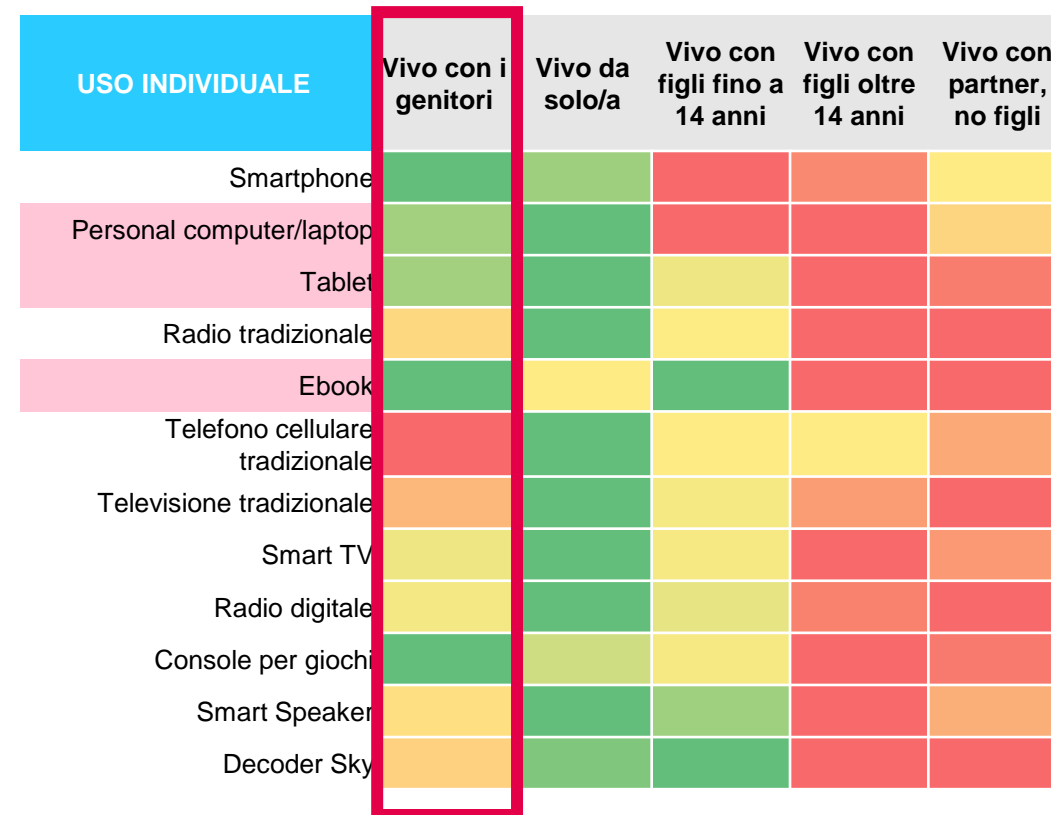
| USO INDIVIDUALE | Vivo con i genitori | Vivo da solo/a | Vivo con figli fino a 14 anni | Vivo con figli oltre 14 anni | Vivo con partner, no figli |
|---|---|---|---|---|---|
| Smartphone | | | | | |
| Personal computer/laptop | | | | | |
| Tablet | | | | | |
| Radio tradizionale | | | | | |
| Ebook | | | | | |
| Telefono cellulare tradizionale | | | | | |
| Televisione tradizionale | | | | | |
| Smart TV | | | | | |
| Radio digitale | | | | | |
| Console per giochi | | | | | |
| Smart Speaker | | | | | |
| Decoder Sky | | | | | |